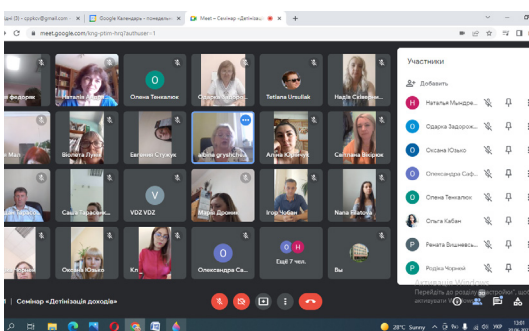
ші (3) - cppkcv@gmail.com - × | Google Календарь - понеділ × | Meet – Семінар «Детінізація × | +

meet.google.com/kng-ptim-hrq?authuser=1

Учасники

Добавить

Наталья Мындре...

Одарка Задорож...

Оксана Юзько

Олександра Саф...

Олена Теньколюк

Ольга Кабан

Рената Бішнева...

Родіка Чорний

Федорак | Наталія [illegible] | Олена Теньколюк | Одарка Задорож... | Tatiana Ursuliak | Надія Силевич

Мал... | Віолетта Луко... | Евгеній Стужук | alina gryshchuk | Аліна Карачук | Світлана Вікірюк

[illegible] | Саша Тарасюк | VDZ VDZ | Марія Дронко | Ігор Чобан | Nana Pilatova

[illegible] | Оксана Юзько | Кл... | Олександра Са... | Ещё 7 чел. | Вы

13:01 | Семінар «Детінізація доходів»

Активація Windows
Перейдіть до розділу "Настройки", щоб активувати Windows.

28°C Sunny | УКР | 13:01 | 12.08.2021